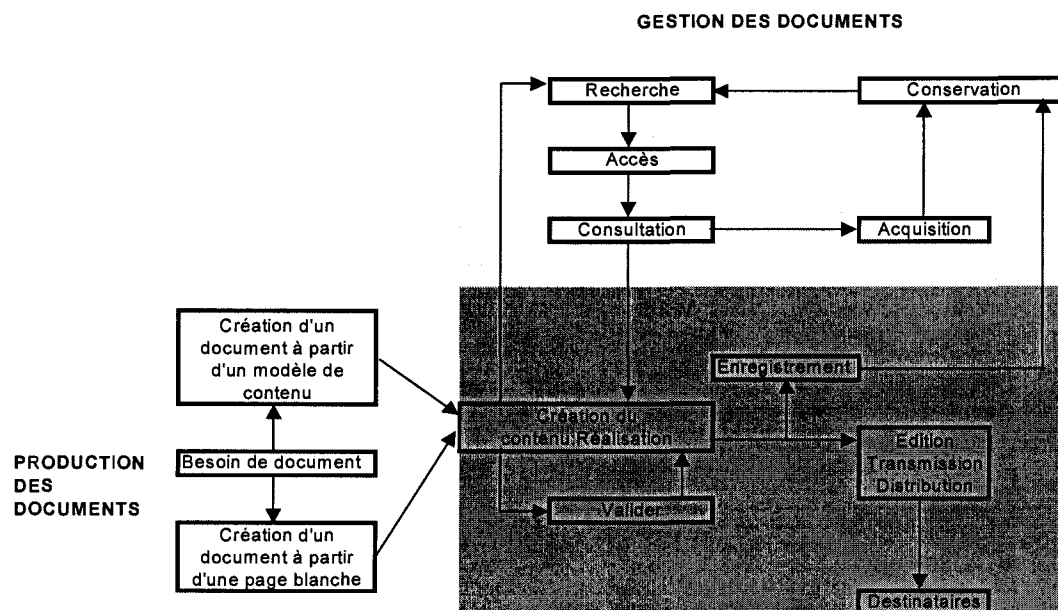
GESTION DES DOCUMENTS

Recherche

Conservation

Accès

Consultation

Acquisition

Création d'un document à partir d'un modèle de contenu

Enregistrement

Création du contenu Réalisation

PRODUCTION DES DOCUMENTS

Besoin de document

Édition Transmission Distribution

Création d'un document à partir d'une page blanche

Valider

Destinataires